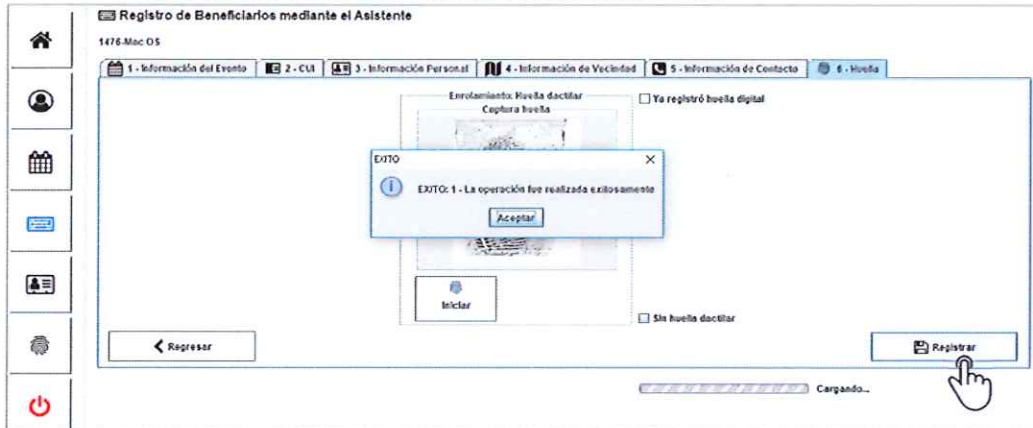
Registro de Beneficiarios mediante el Asistente

1476-Mac OS

1 - Información del Evento | 2 - CUI | 3 - Información Personal | 4 - Información de Vecindad | 5 - Información de Contacto | 6 - Huella

Enrolamiento: Huella dactilar
Captura huella

Ya registró huella digital

EXITO

EXITO: 1 - La operación fue realizada exitosamente

Aceptar

Iniciar

Sin huella dactilar

Regresar

Registrar

Cargando...